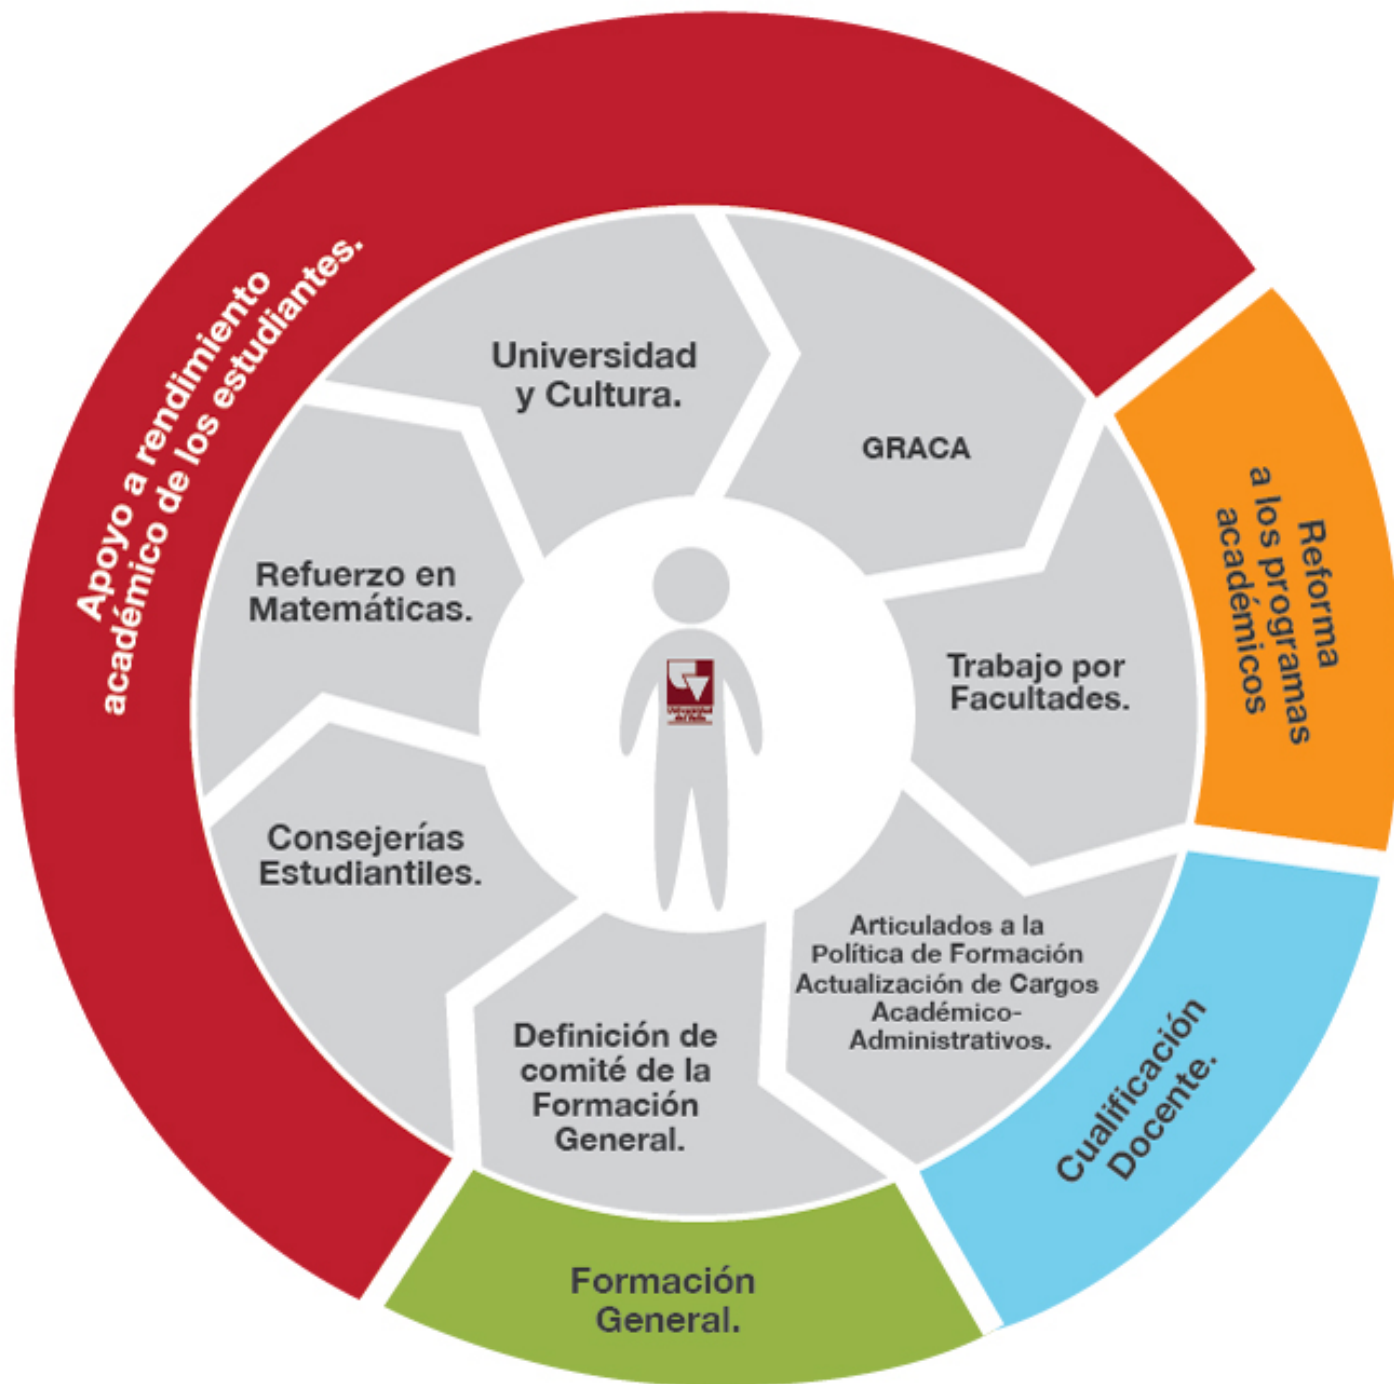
Apoyo a rendimiento académico de los estudiantes.

Reforma a los programas académicos

Cualificación Docente.

Formación General.

Universidad y Cultura.

GRACA

Trabajo por Facultades.

Articulados a la Política de Formación Actualización de Cargos Académico-Administrativos.

Definición de comité de la Formación General.

Consejerías Estudiantiles.

Refuerzo en Matemáticas.

Universidad del Valle